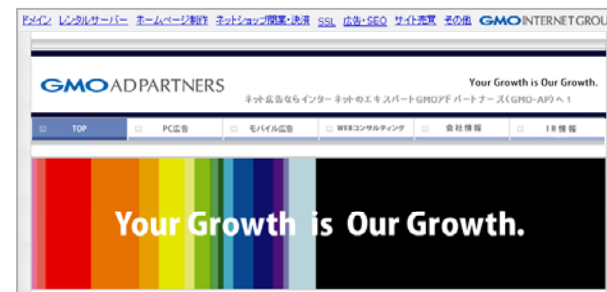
ドメイン レンタルサーバー ホームページ制作 ネットショップ開業・決済 SSL 広告・SEO サイト売買 その他 GMO INTERNET GROU

GMO AD PARTNERS

Your Growth is Our Growth.

ネット広告ならインターネットのエキスパートGMOアドパートナーズ(GMO-AP)へ!

TOP | PC広告 | モバイル広告 | WEBコンサルティング | 会社情報 | IR情報

Your Growth is Our Growth.